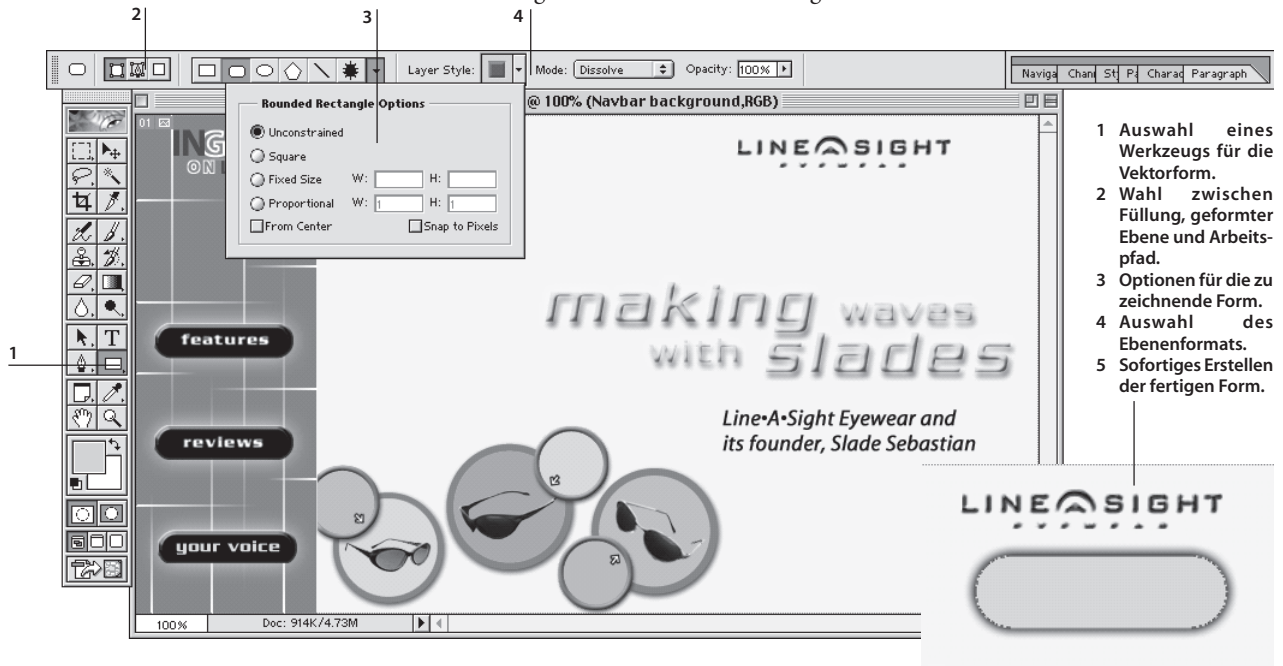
2

3

4

Layer Style:

Mode: Dissolve

Opacity: 100%

Naviga Chan St Pa Charac Paragraph

Rounded Rectangle Options

Unconstrained

Square

Fixed Size W: H:

Proportional W: 1 H: 1

From Center

Snap to Pixels

@ 100% (Navbar background,RGB)

01

ING

ON

LINE SIGHT

making waves with slades

Line•A•Sight Eyewear and its founder, Slade Sebastian

features

reviews

your voice

1

100%

Doc: 914K/4.73M

1 Auswahl eines Werkzeugs für die Vektorform.
2 Wahl zwischen Füllung, geformter Ebene und Arbeitspfad.
3 Optionen für die zu zeichnende Form.
4 Auswahl des Ebenenformats.
5 Sofortiges Erstellen der fertigen Form.

LINE SIGHT